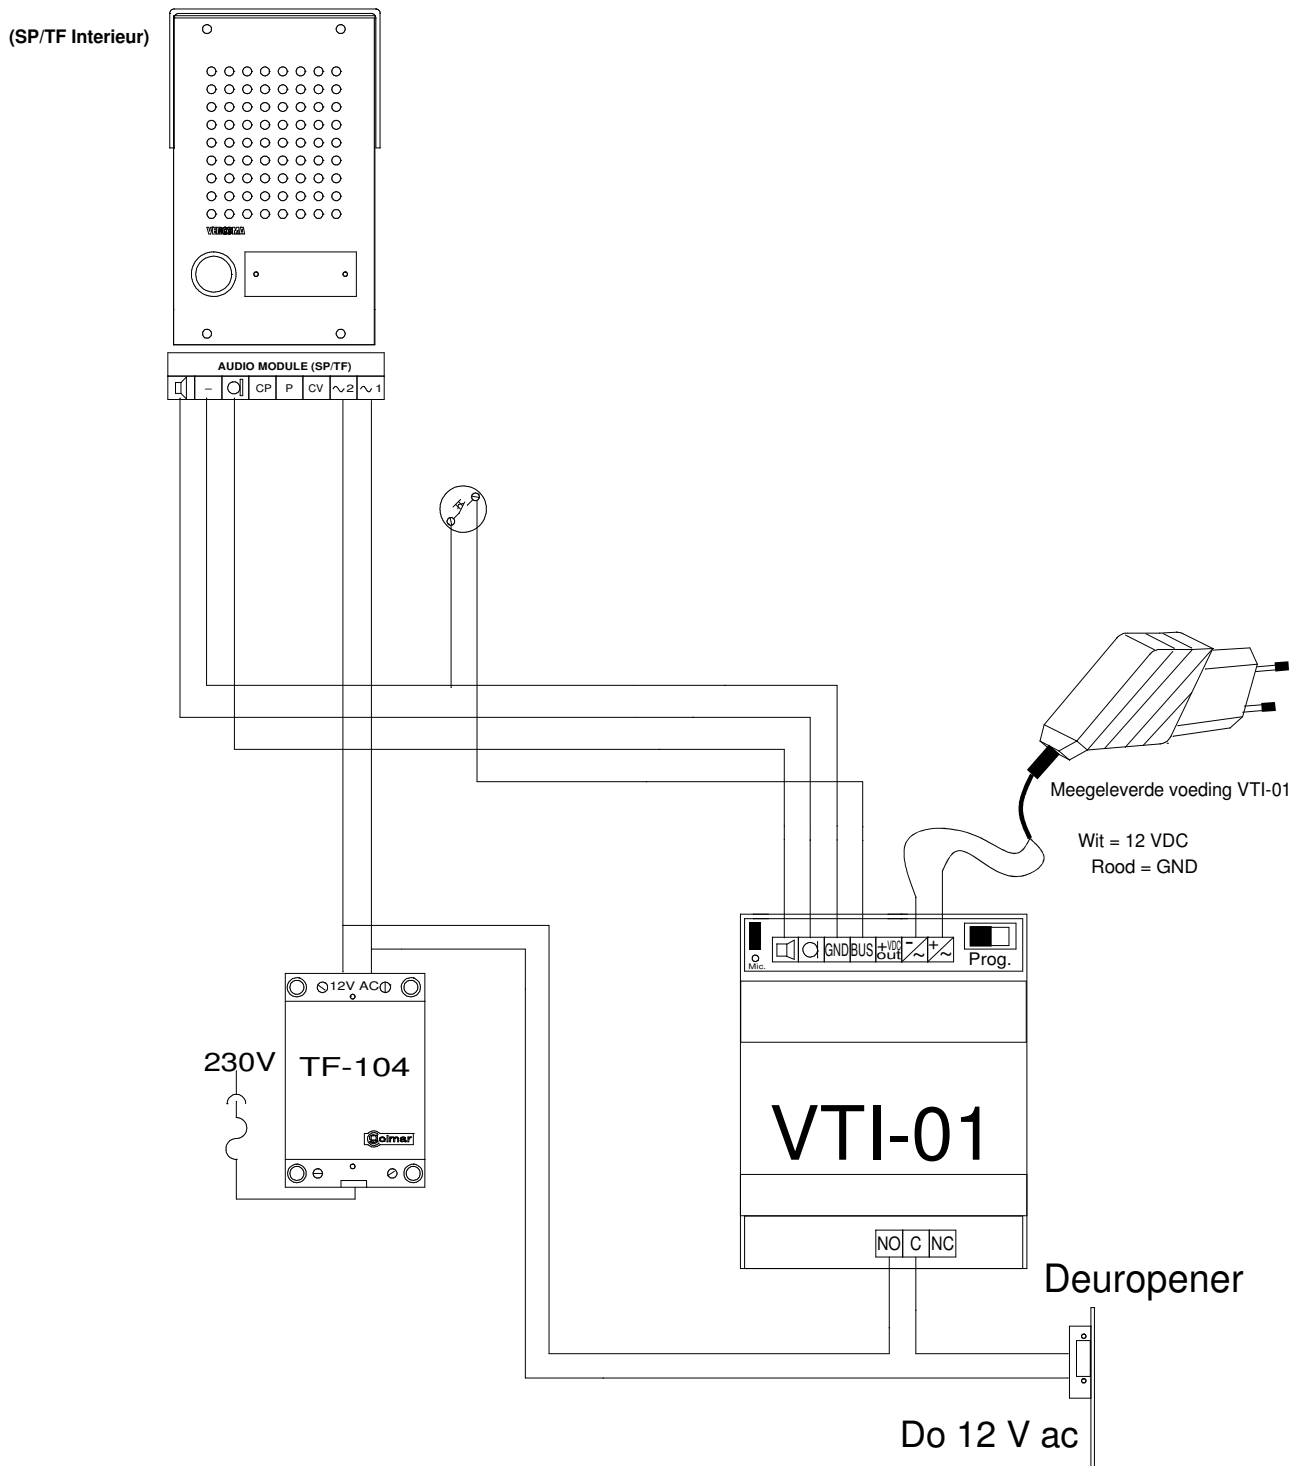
(SP/TF Interieur)

VERSIMA

AUDIO MODULE (SP/TF)

– CP P CV ~2 ~1

Meegeleverde voeding VTI-01

Wit = 12 VDC
Rood = GND

Mic. GND BUS +VDC out - + Prog.

12V AC

230V

TF-104

Golmar

VTI-01

NO C NC

Deuropener

Do 12 V ac